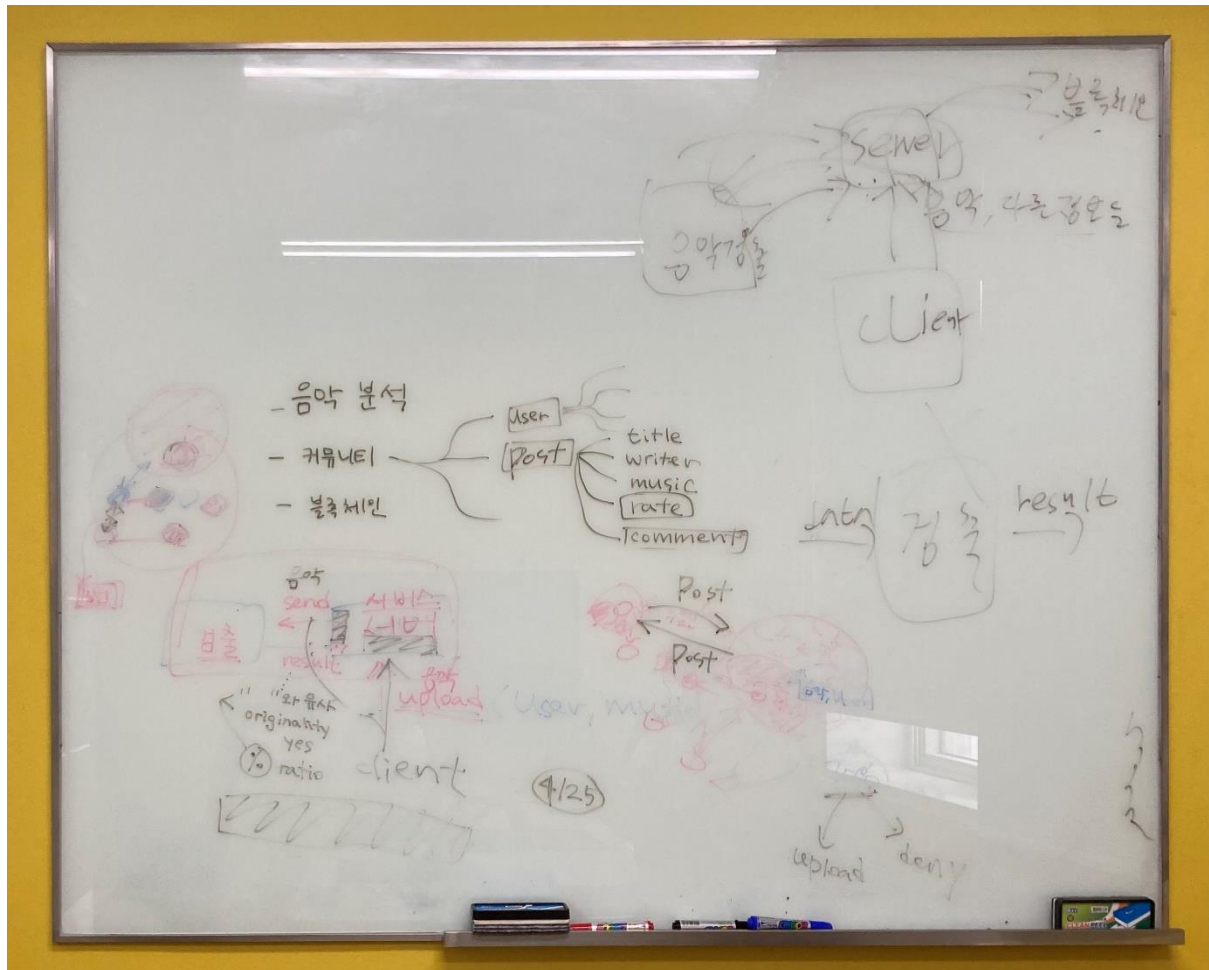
블록체인

server

음악, 다른 경로는

음악경로

client

- 음악 분석

- 커뮤니티

- 블록체인

user

post

title

writer

music

rate

comment

data

검출

result

음악

send

서비스

서버

result

upload

음악

(user, music)

"  "와 유사

originality

yes

%

ratio

client

4/25

Post

Post

upload

deny